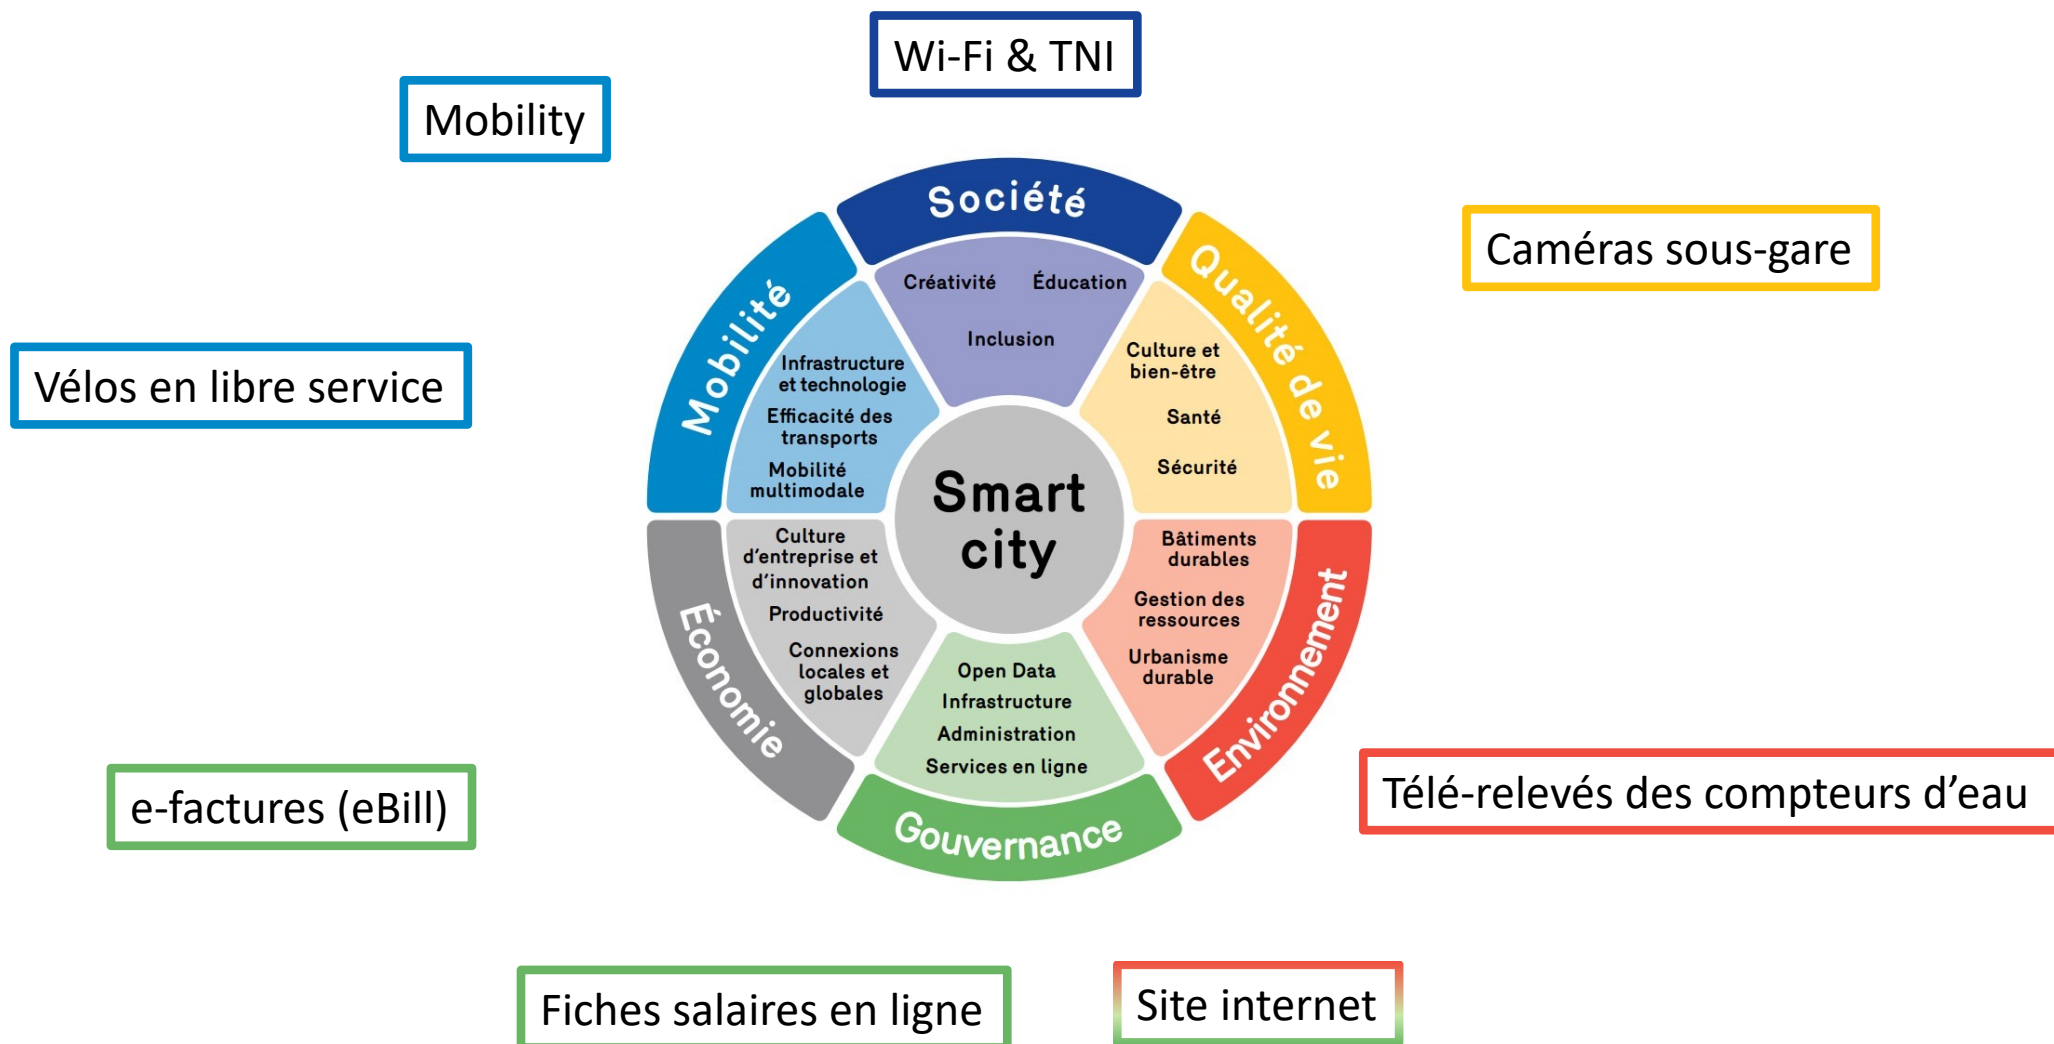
Wi-Fi & TNI

Mobility

Caméras sous-gare

Vélos en libre service

Société

Créativité Éducation

Inclusion

Mobilité

Infrastructure et technologie

Efficacité des transports

Mobilité multimodale

Qualité de vie

Culture et bien-être

Santé

Sécurité

Smart city

Économie

Culture d'entreprise et d'innovation

Productivité

Connexions locales et globales

Environnement

Bâtiments durables

Gestion des ressources

Urbanisme durable

Open Data

Infrastructure

Administration

Services en ligne

Gouvernance

Télé-relevés des compteurs d'eau

e-factures (eBill)

Fiches salaires en ligne

Site internet